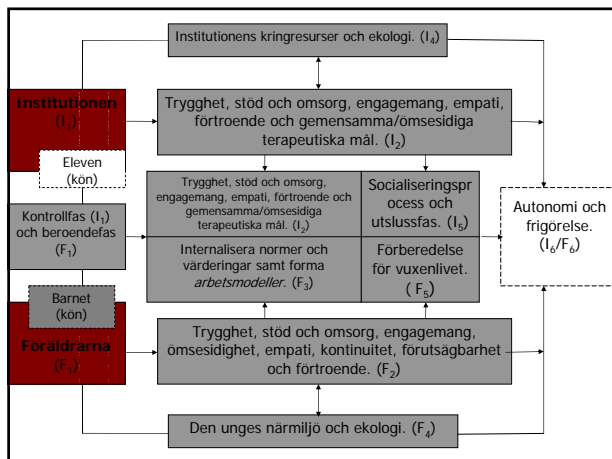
Institutionens kringresurser och ekologi. ($I_4$)

Institutionen ($I_1$)

Trygghet, stöd och omsorg, engagemang, empati, förtroende och gemensamma/ömsesidiga terapeutiska mål. ($I_2$)

Eleven (kön)

Trygghet, stöd och omsorg, engagemang, empati, förtroende och gemensamma/ömsesidiga terapeutiska mål. ($I_2$)

Socialiseringsprocess och utslussfas. ($I_5$)

Kontrollfas ($I_1$) och beroendefas ($F_1$)

Internalisera normer och värderingar samt forma *arbetsmodeller*. ($F_3$)

Förberedelse för vuxenlivet. ( $F_5$)

Autonomi och frigörelse. ($I_6$/$F_6$)

Barnet (kön)

Föräldrarna ($F_1$)

Trygghet, stöd och omsorg, engagemang, ömsesidighet, empati, kontinuitet, förutsägbarhet och förtroende. ($F_2$)

Den unges närmiljö och ekologi. ($F_4$)